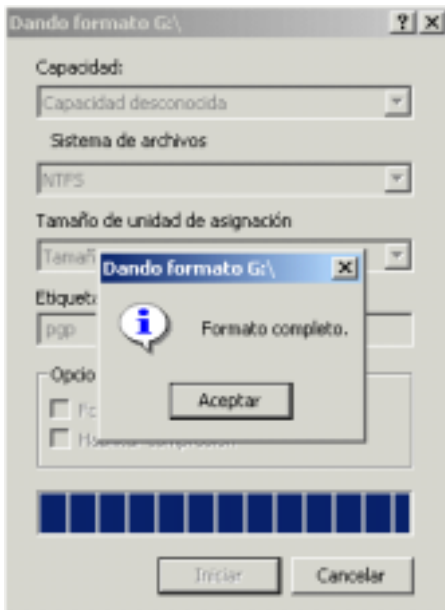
Dando formato G:\

?

×

Capacidad:

Capacidad desconocida

Sistema de archivos

NTFS

Tamaño de unidad de asignación

Tamañ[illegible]

Etiquet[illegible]

pgp

Opcio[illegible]

F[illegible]

H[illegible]

Dando formato G:\

×

Formato completo.

Aceptar

Iniciar

Cancelar